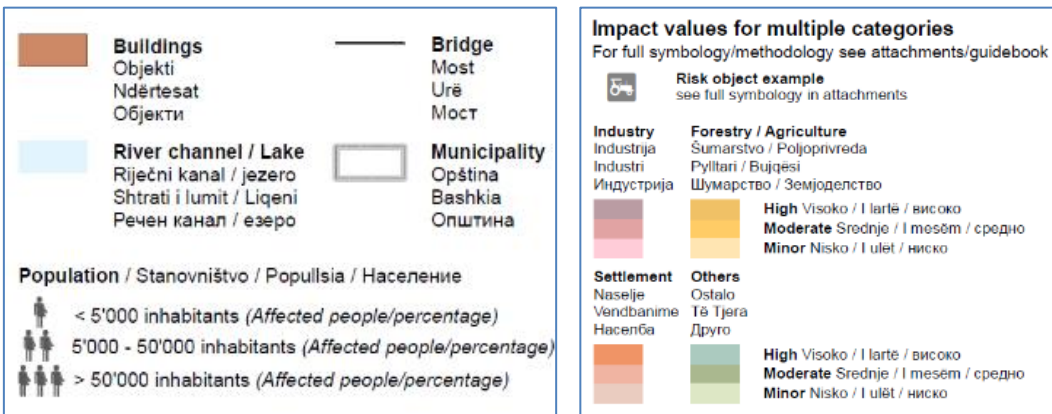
**Buildings**
Objekti
Ndërtesat
Објекти

**Bridge**
Most
Urë
Мост

**River channel / Lake**
Riječni kanal / jezero
Shtrati i lumit / Liqeni
Речен канал / езеро

**Municipality**
Opština
Bashkia
Општина

**Population** / Stanovništvo / Popullsia / Население

< 5'000 inhabitants *(Affected people/percentage)*
5'000 - 50'000 inhabitants *(Affected people/percentage)*
> 50'000 inhabitants *(Affected people/percentage)*

**Impact values for multiple categories**
For full symbology/methodology see attachments/guidebook

**Risk object example**
see full symbology in attachments

**Industry**
Industrija
Industri
Индустрија

**Forestry / Agriculture**
Šumarstvo / Poljoprivreda
Pylltari / Bujqësi
Шумарство / Земјоделство

**High** Visoko / I lartë / високо
**Moderate** Srednje / I mesëm / средно
**Minor** Nisko / I ulët / ниско

**Settlement**
Naselje
Vendbanime
Населба

**Others**
Ostalo
Të Tjera
Друго

**High** Visoko / I lartë / високо
**Moderate** Srednje / I mesëm / средно
**Minor** Nisko / I ulët / ниско